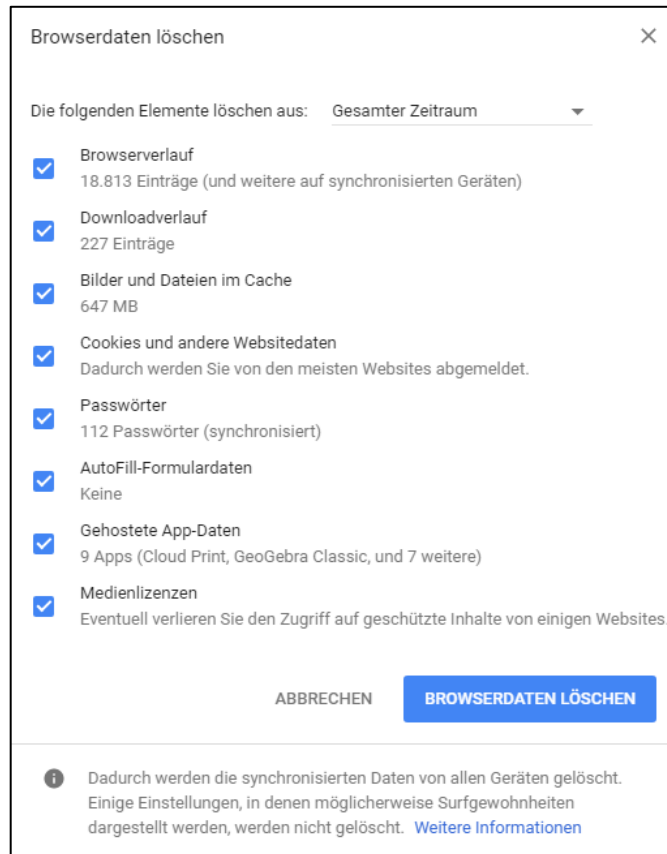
Browserdaten löschen

Die folgenden Elemente löschen aus: Gesamter Zeitraum

Browserverlauf
18.813 Einträge (und weitere auf synchronisierten Geräten)

Downloadverlauf
227 Einträge

Bilder und Dateien im Cache
647 MB

Cookies und andere Websitedaten
Dadurch werden Sie von den meisten Websites abgemeldet.

Passwörter
112 Passwörter (synchronisiert)

AutoFill-Formulardaten
Keine

Gehostete App-Daten
9 Apps (Cloud Print, GeoGebra Classic, und 7 weitere)

Medienlizenzen
Eventuell verlieren Sie den Zugriff auf geschützte Inhalte von einigen Websites.

ABBRECHEN BROWSERDATEN LÖSCHEN

Dadurch werden die synchronisierten Daten von allen Geräten gelöscht. Einige Einstellungen, in denen möglicherweise Surfgewohnheiten dargestellt werden, werden nicht gelöscht. Weitere Informationen